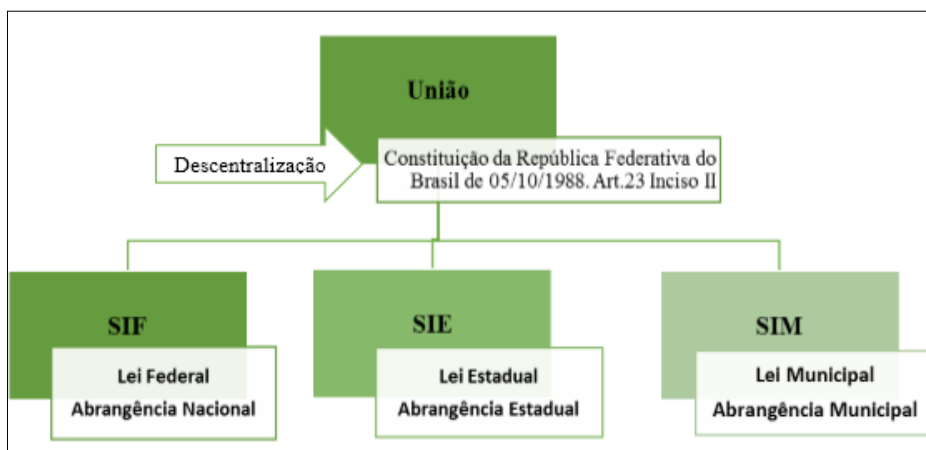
União

Descentralização

Constituição da República Federativa do Brasil de 05/10/1988. Art.23 Inciso II

SIF

Lei Federal
Abrangência Nacional

SIE

Lei Estadual
Abrangência Estadual

SIM

Lei Municipal
Abrangência Municipal